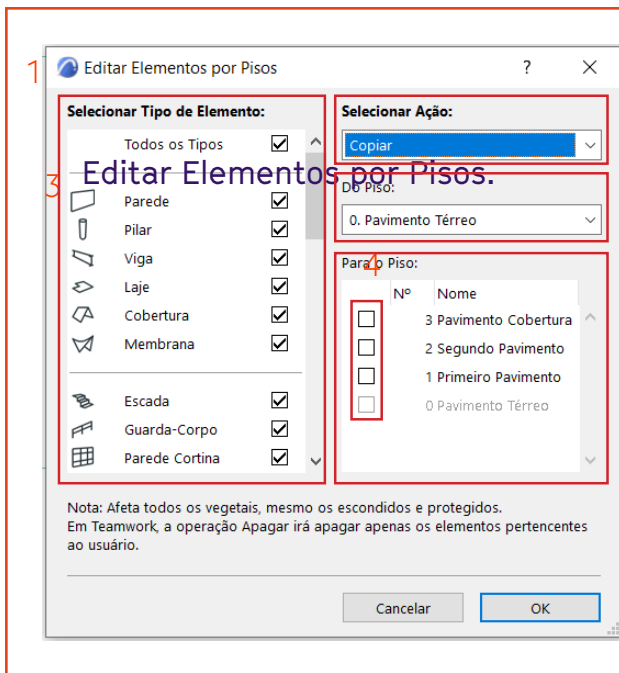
1

Editar Elementos por Pisos

?

Selecionar Tipo de Elemento:

Todos os Tipos

3

Editar Elementos por Pisos.

Parede

Pilar

Viga

Laje

Cobertura

Membrana

Escada

Guarda-Corpo

Parede Cortina

Selecionar Ação:

Copiar

Do Piso:

0. Pavimento Térreo

Para o Piso:

4

| Nº | Nome |
|---|---|
| | 3 Pavimento Cobertura |
| | 2 Segundo Pavimento |
| | 1 Primeiro Pavimento |
| | 0 Pavimento Térreo |

Nota: Afeta todos os vegetais, mesmo os escondidos e protegidos.
Em Teamwork, a operação Apagar irá apagar apenas os elementos pertencentes ao usuário.

Cancelar

OK